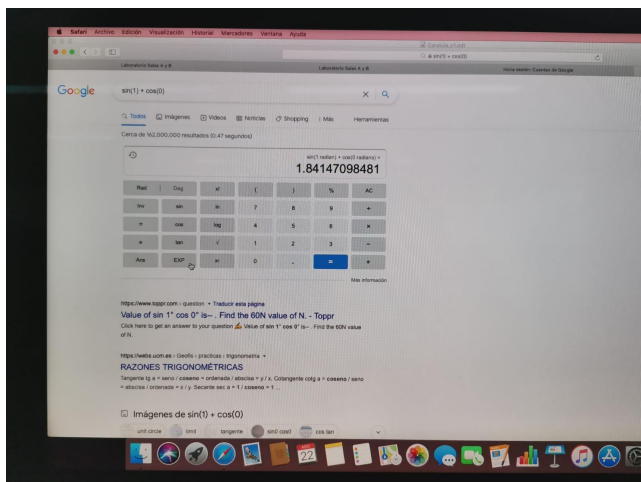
Safari Archivo Edición Visualización Historial Marcadores Ventana Ayuda

Laboratorio Salas 4 y B

Laboratorio Salas 4 y B

Iniciar sesión: Cuentas de Google

Google

sin(1) + cos(0)

Todos Imágenes Videos Noticias Shopping Más Herramientas

Cerca de 162,000,000 resultados (0.47 segundos)

sin(1 radian) + cos(0 radians) =

1.84147098481

| Rad | Deg | x! | ( | ) | % | AC |
|---|---|---|---|---|---|---|
| Inv | sin | ln | 7 | 8 | 9 | ÷ |
| π | cos | log | 4 | 5 | 6 | × |
| e | tan | √ | 1 | 2 | 3 | − |
| Ans | EXP | $x^y$ | 0 | . | = | + |

Más información

https://www.toppr.com › question • Traducir esta página

Value of sin 1° cos 0° is–. Find the 60N value of N. - Toppr

Click here to get an answer to your question Value of sin 1° cos 0° is– . Find the 60N value of N.

https://webs.uom.es › Geofis › practicas › trigonometria

RAZONES TRIGONOMÉTRICAS

Tangente tg a = seno / coseno = ordenada / abscisa = y / x. Cotangente cotg a = coseno / seno = abscisa / ordenada = x / y. Secante sec a = 1 / coseno = 1 ...

Imágenes de sin(1) + cos(0)

unit circle sin1 tangente sin2 cos0 cos tan

22